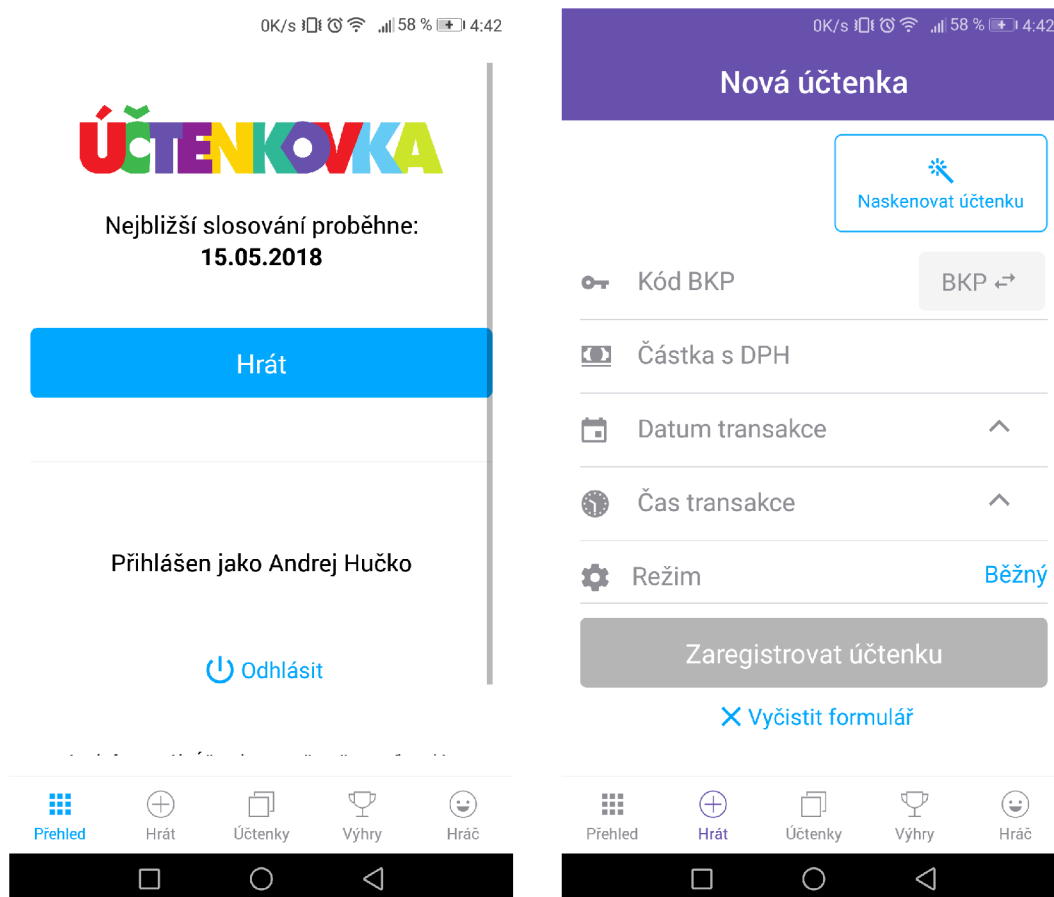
0K/s 58 % 4:42

ÚČTENKOVKA

Nejbližší slosování proběhne:
15.05.2018

Hrát

Přihlášen jako Andrej Hučko

Odhlásit

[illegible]

Přehled
Hrát
Účtenky
Výhry
Hráč

0K/s 58 % 4:42

Nová účtenka

Naskenovat účtenku

Kód BKP
BKP

Částka s DPH

Datum transakce

Čas transakce

Režim
Běžný

Zaregistrovat účtenku

Vyčistit formulář

Přehled
Hrát
Účtenky
Výhry
Hráč